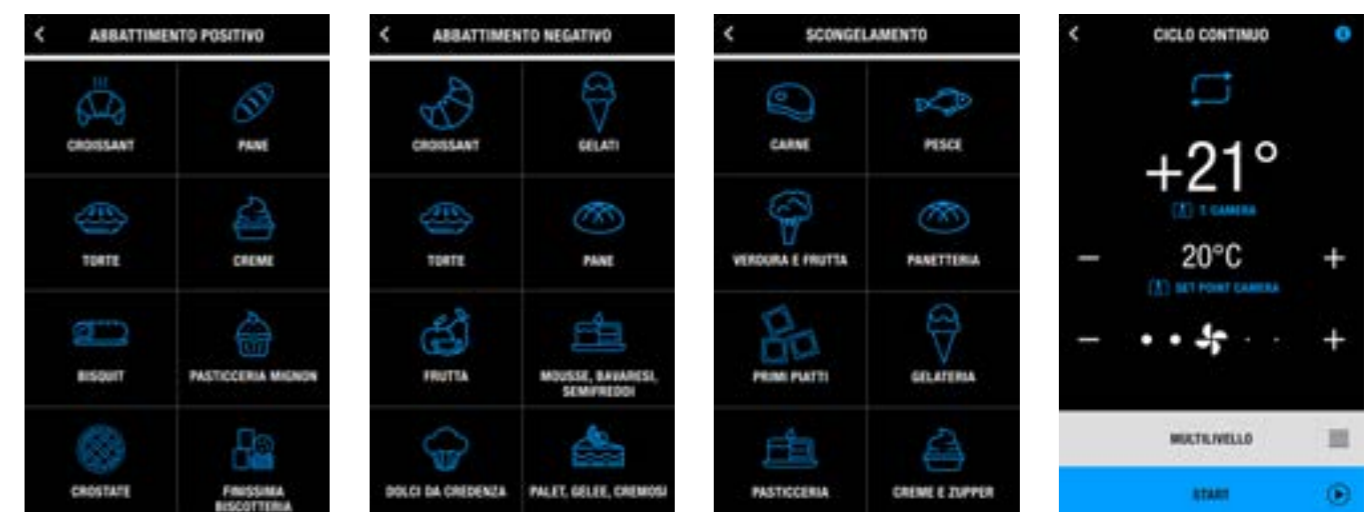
ABBATTIMENTO POSITIVO

CROISSANT
PANE
TORTE
CREME
BISQUIT
PASTICCERIA MIGNON
CROSTATE
FINISSIMA BISCOTTERIA

ABBATTIMENTO NEGATIVO

CROISSANT
GELATI
TORTE
PANE
FRUTTA
MOUSSE, BAVARESI, SEMIFREDDI
DOLCI DA CREDENZA
PALET, GELEE, CREMOSI

SCONGELAMENTO

CARNE
PESCE
VERDURA E FRUTTA
PANETTERIA
PRIMI PIATTI
GELATERIA
PASTICCERIA
CREME E ZUPPER

CICLO CONTINUO

+21°
T CAMERA
−
20°C
+
SET POINT CAMERA
−
+
MULTILIVELLO
START